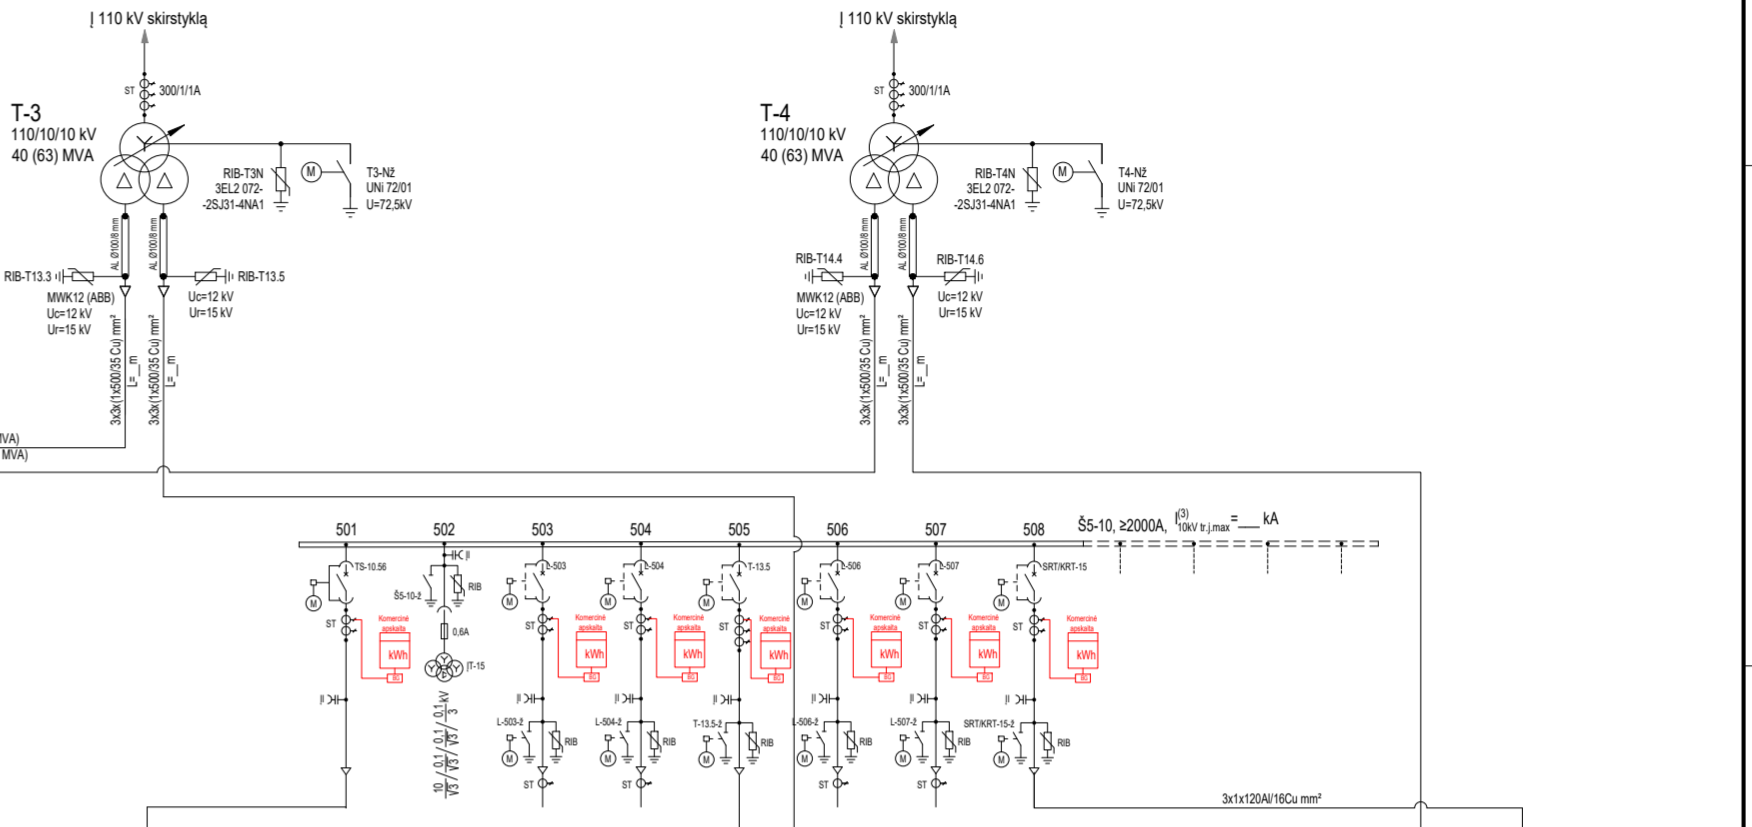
Į 110 kV skirstyklą

ST 300/1/1A

T-3
110/10/10 kV
40 (63) MVA

RIB-T3N
3EL2 072-
-2SJ31-4NA1

M

T3-Nž
UNi 72/01
U=72,5kV

AL Ø100/8 mm
AL Ø100/8 mm

RIB-T13.3
MWK12 (ABB)
Uc=12 kV
Ur=15 kV

RIB-T13.5
Uc=12 kV
Ur=15 kV

3x3x(1x500/35 Cu) mm²
l= m
3x3x(1x500/35 Cu) mm²
l= m

VA)
MVA)

Į 110 kV skirstyklą

ST 300/1/1A

T-4
110/10/10 kV
40 (63) MVA

RIB-T4N
3EL2 072-
-2SJ31-4NA1

M

T4-Nž
UNi 72/01
U=72,5kV

AL Ø100/8 mm
AL Ø100/8 mm

RIB-T14.4
MWK12 (ABB)
Uc=12 kV
Ur=15 kV

RIB-T14.6
Uc=12 kV
Ur=15 kV

3x3x(1x500/35 Cu) mm²
l= m
3x3x(1x500/35 Cu) mm²
l= m

501 502 503 504 505 506 507 508

Š5-10, ≥2000A, $I^{(3)}_{10kV\ tr.j.max}$=___ kA

TS-10.56
M
ST
Komercinė apskaita
kWh

Š5-10-2
RIB
0,6A
JT-15
$\frac{10}{\sqrt{3}}/\frac{0,1}{\sqrt{3}}/\frac{0,1}{\sqrt{3}}/\frac{0,1}{3}$ kV

L-503
L-504
T-13.5
L-506
L-507
SRT/KRT-15

ST
Komercinė apskaita
kWh

L-503-2
L-504-2
T-13.5-2
L-506-2
L-507-2
SRT/KRT-15-2
RIB
M
ST

3x1x120Al/16Cu mm²